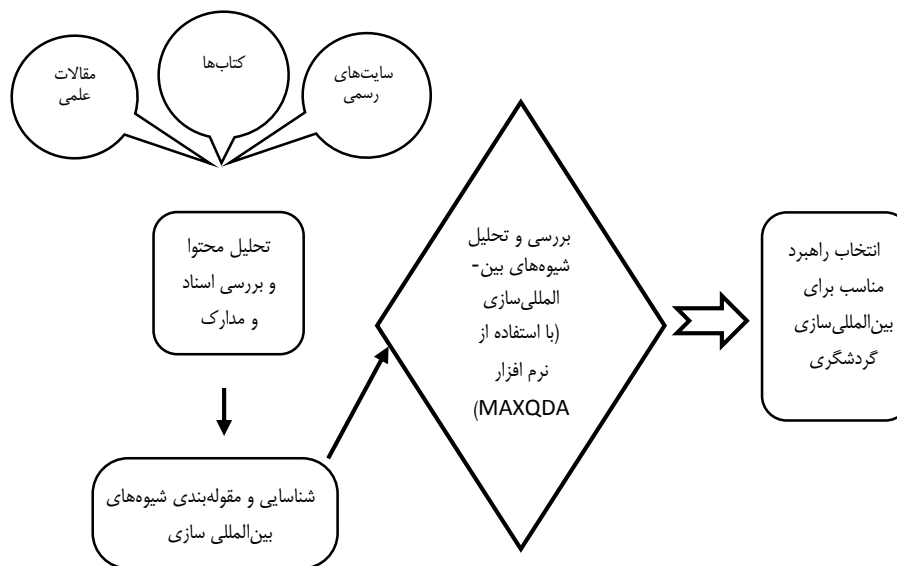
سایت‌های رسمی

کتاب‌ها

مقالات علمی

تحلیل محتوا و بررسی اسناد و مدارک

شناسایی و مقوله‌بندی شیوه‌های بین‌المللی سازی

بررسی و تحلیل شیوه‌های بین-المللی‌سازی (با استفاده از نرم افزار MAXQDA)

انتخاب راهبرد مناسب برای بین‌المللی‌سازی گردشگری